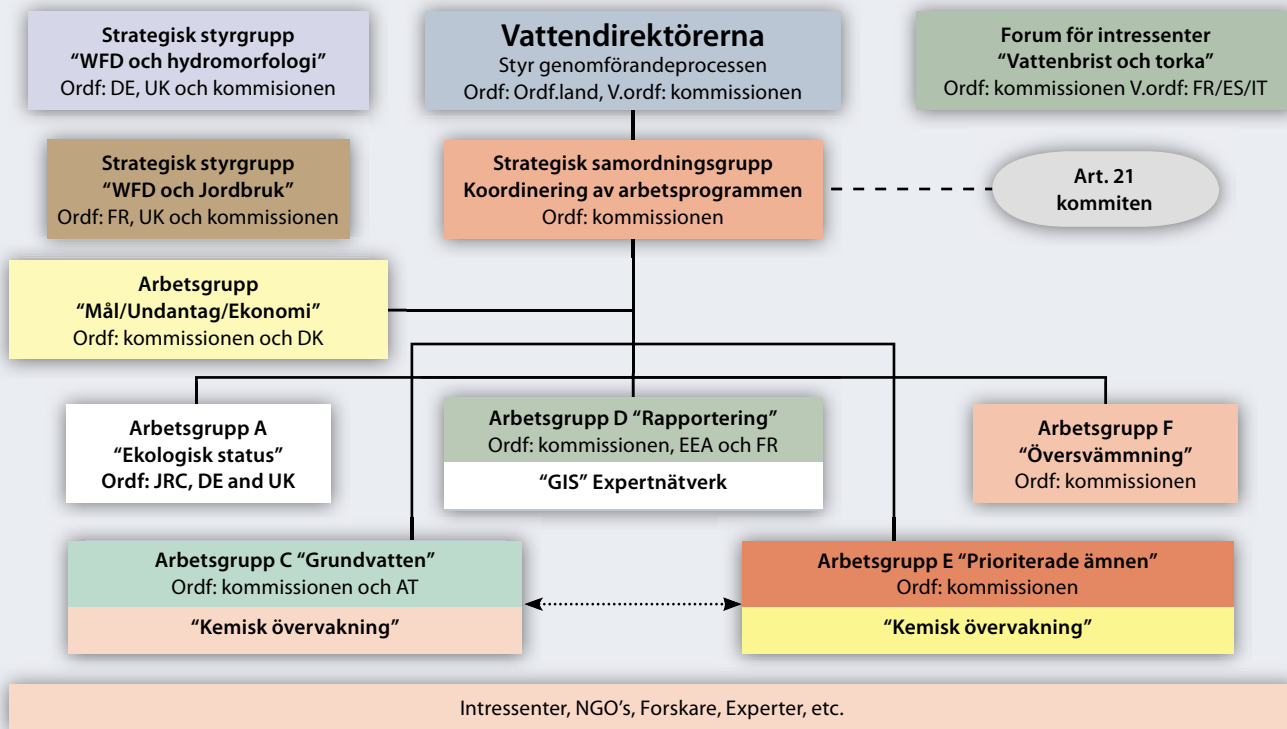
Strategisk styrgrupp
"WFD och hydromorfologi"
Ordf: DE, UK och kommisionen

Vattendirektörerna
Styr genomförandeprocessen
Ordf: Ordf.land, V.ordf: kommissionen

Forum för intressenter
"Vattenbrist och torka"
Ordf: kommissionen V.ordf: FR/ES/IT

Strategisk styrgrupp
"WFD och Jordbruk"
Ordf: FR, UK och kommissionen

Strategisk samordningsgrupp
Koordinering av arbetsprogrammen
Ordf: kommissionen

Art. 21
kommiten

Arbetsgrupp
"Mål/Undantag/Ekonomi"
Ordf: kommissionen och DK

Arbetsgrupp A
"Ekologisk status"
Ordf: JRC, DE and UK

Arbetsgrupp D "Rapportering"
Ordf: kommissionen, EEA och FR

"GIS" Expertnätverk

Arbetsgrupp F
"Översvämmning"
Ordf: kommissionen

Arbetsgrupp C "Grundvatten"
Ordf: kommissionen och AT

"Kemisk övervakning"

Arbetsgrupp E "Prioriterade ämnen"
Ordf: kommissionen

"Kemisk övervakning"

Intressenter, NGO's, Forskare, Experter, etc.